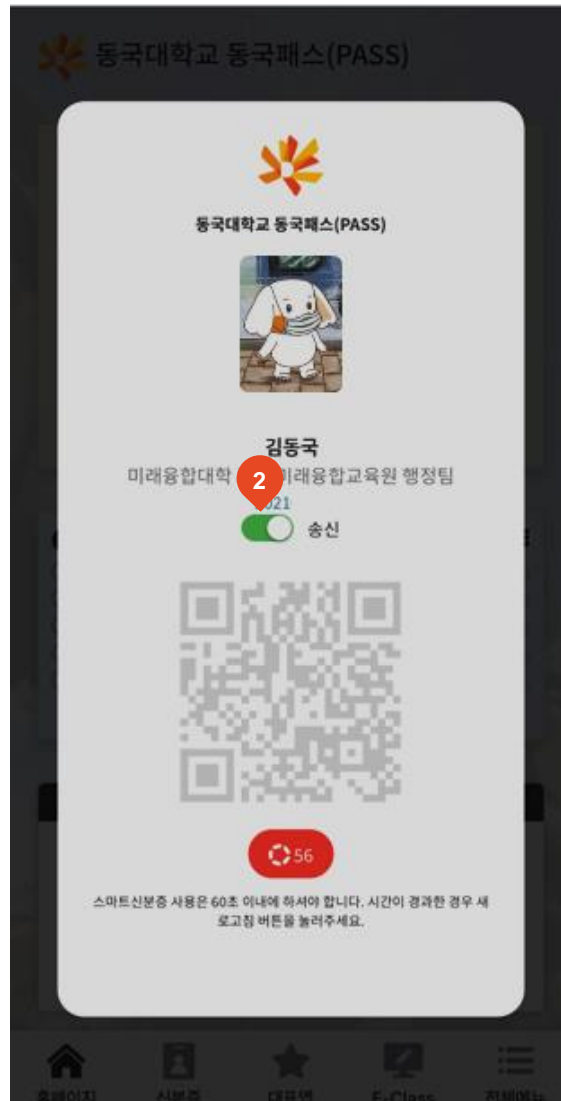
동국대학교 동국패스(PASS)

동국대학교 동국패스(PASS)

김동국
미래융합대학 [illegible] 미래융합교육원 행정팀
2
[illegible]021
송신

56

스마트신분증 사용은 60초 이내에 하셔야 합니다. 시간이 경과한 경우 새로고침 버튼을 눌러주세요.

홈페이지 신분증 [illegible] E-Class 전체메뉴